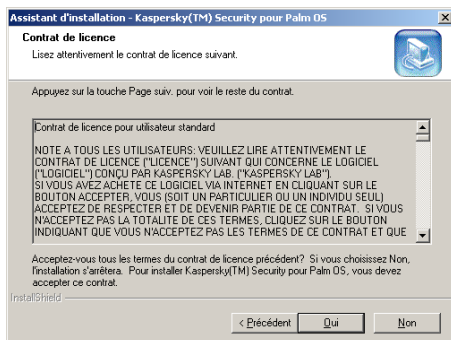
Assistant d'installation - Kaspersky(TM) Security pour Palm OS

Contrat de licence

Lisez attentivement le contrat de licence suivant.

Appuyez sur la touche Page suiv. pour voir le reste du contrat.

Contrat de licence pour utilisateur standard

NOTE A TOUS LES UTILISATEURS: VEUILLEZ LIRE ATTENTIVEMENT LE CONTRAT DE LICENCE ("LICENCE") SUIVANT QUI CONCERNE LE LOGICIEL ("LOGICIEL") CONÇU PAR KASPERSKY LAB. ("KASPERSKY LAB"). SI VOUS AVEZ ACHETE CE LOGICIEL VIA INTERNET EN CLIQUANT SUR LE BOUTON ACCEPTER, VOUS (SOIT UN PARTICULIER OU UN INDIVIDU SEUL) ACCEPTEZ DE RESPECTER ET DE DEVENIR PARTIE DE CE CONTRAT. SI VOUS N'ACCEPTEZ PAS LA TOTALITE DE CES TERMES, CLIQUEZ SUR LE BOUTON INDIQUANT QUE VOUS N'ACCEPTEZ PAS LES TERMES DE CE CONTRAT ET QUE

Acceptez-vous tous les termes du contrat de licence précédent? Si vous choisissez Non, l'installation s'arrêtera. Pour installer Kaspersky(TM) Security pour Palm OS, vous devez accepter ce contrat.

InstallShield

< Précédent

Oui

Non